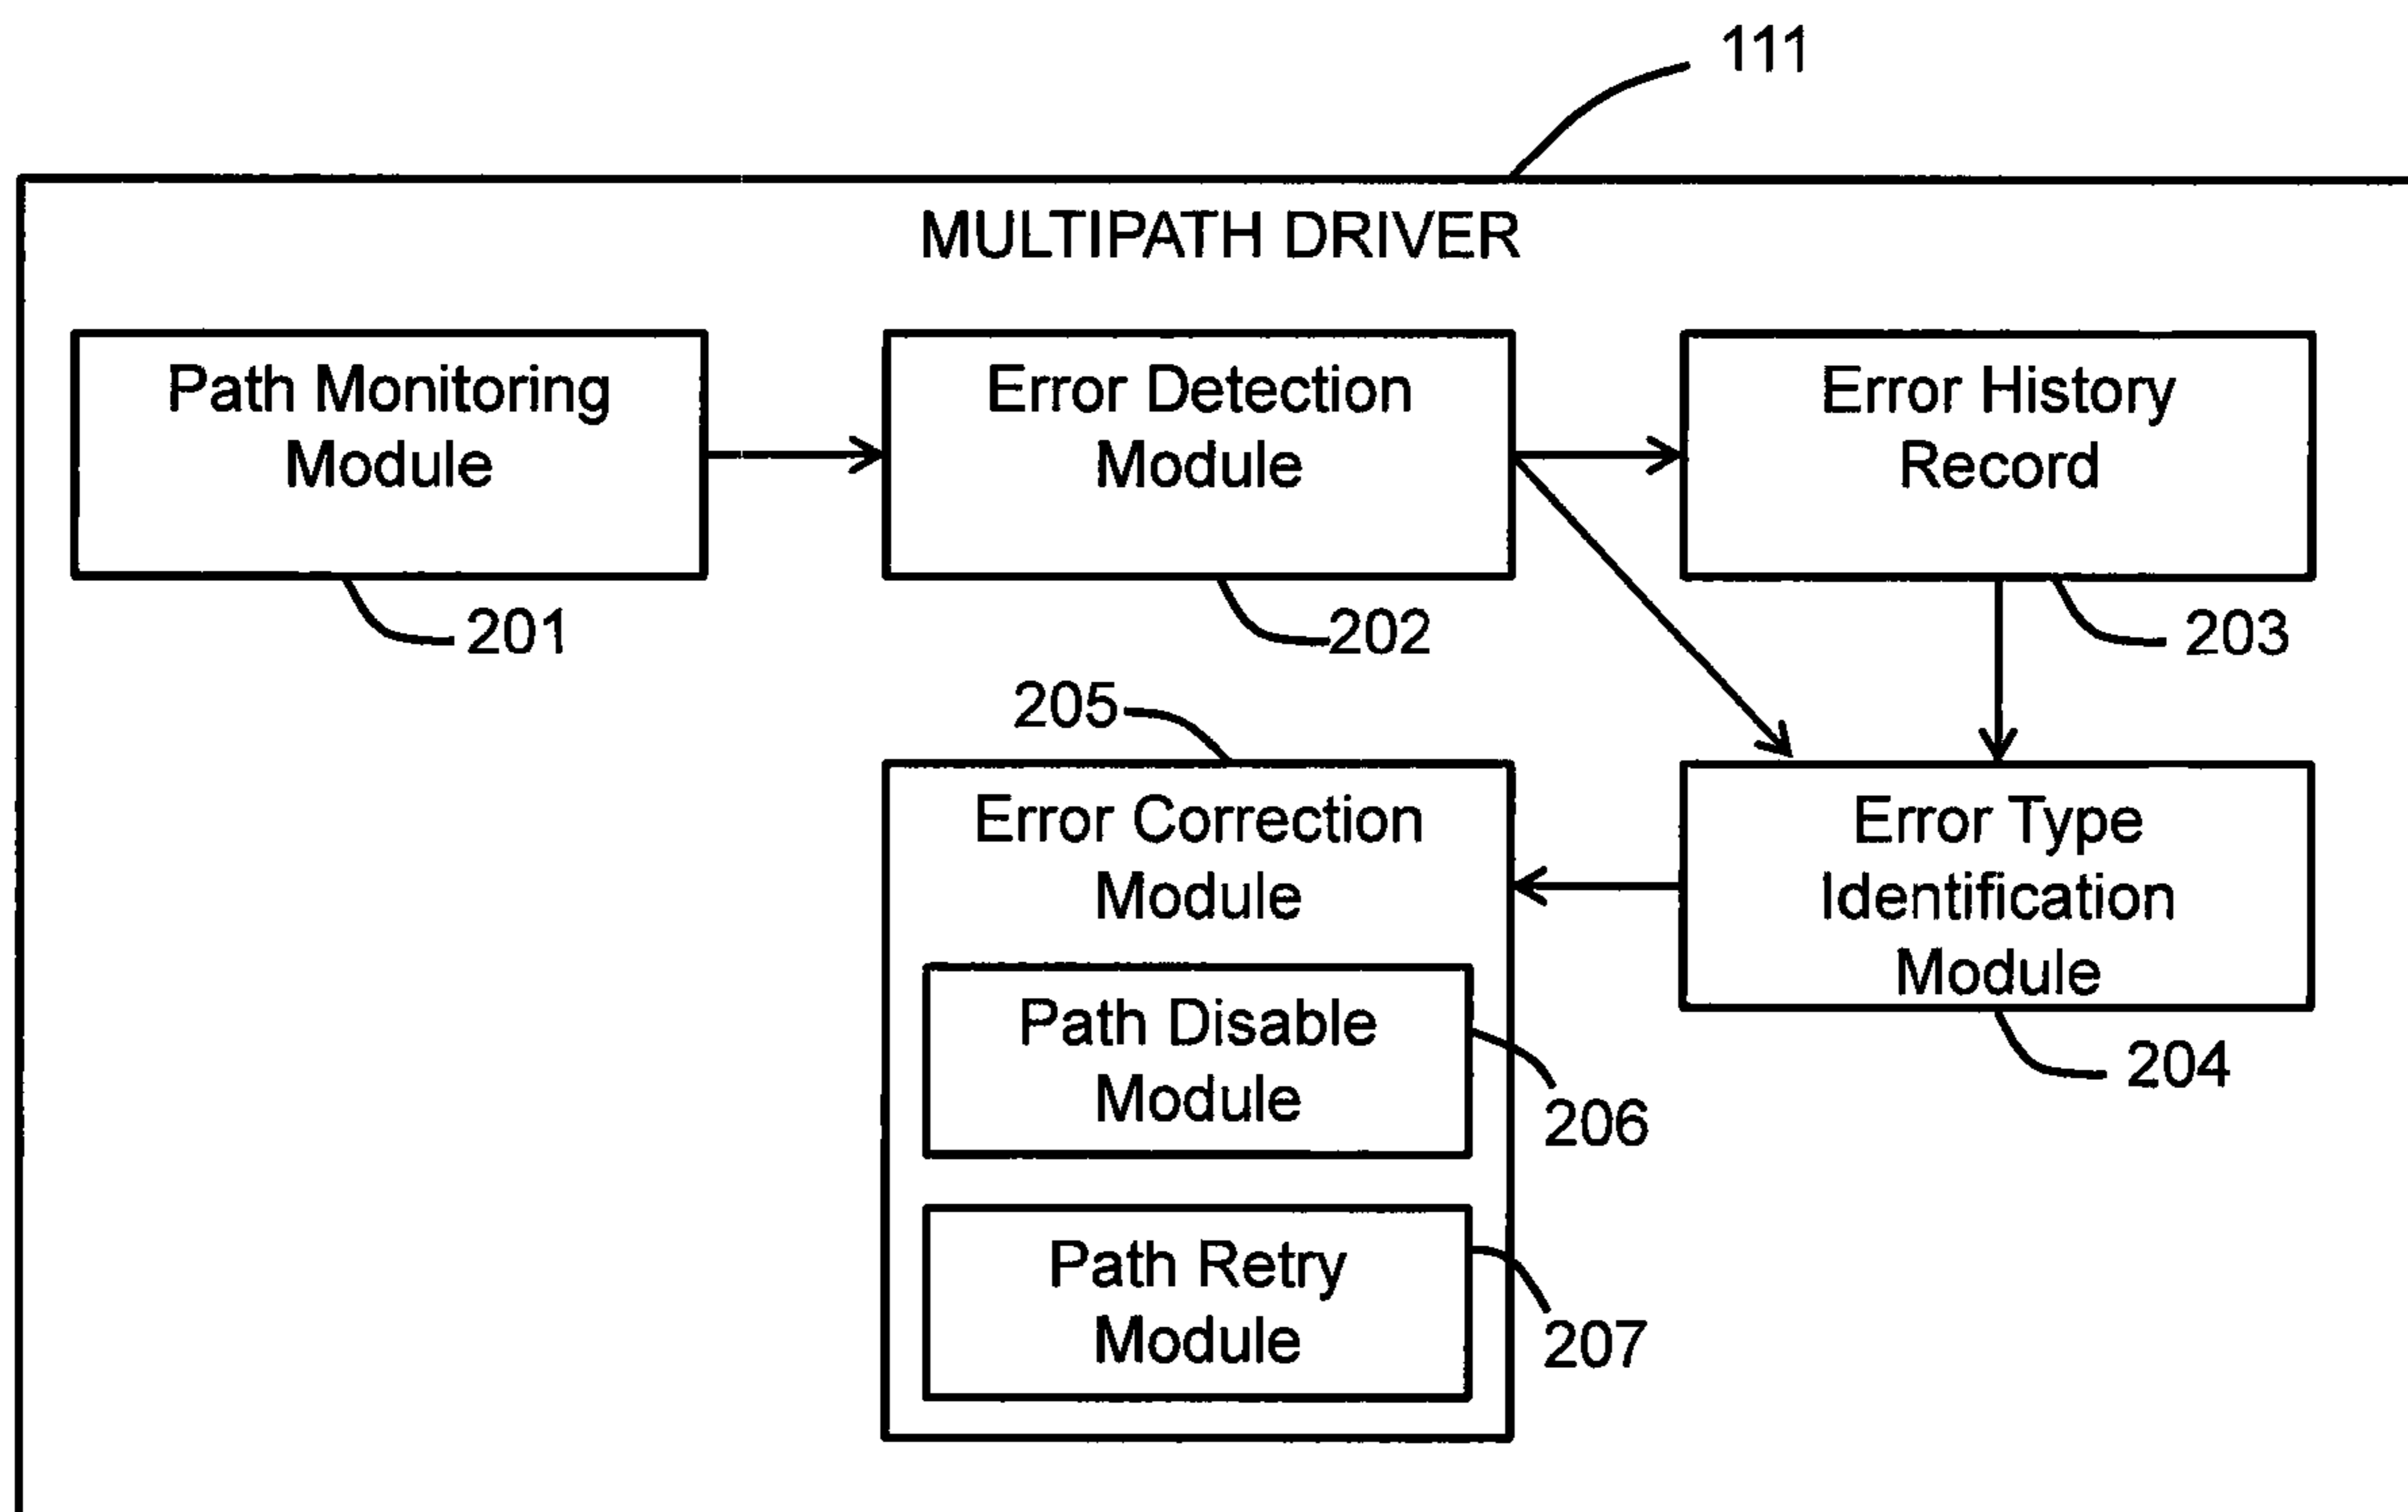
111

MULTIPATH DRIVER

Path Monitoring Module

201

Error Detection Module

202

Error History Record

203

205

Error Correction Module

Path Disable Module

206

Path Retry Module

207

Error Type Identification Module

204